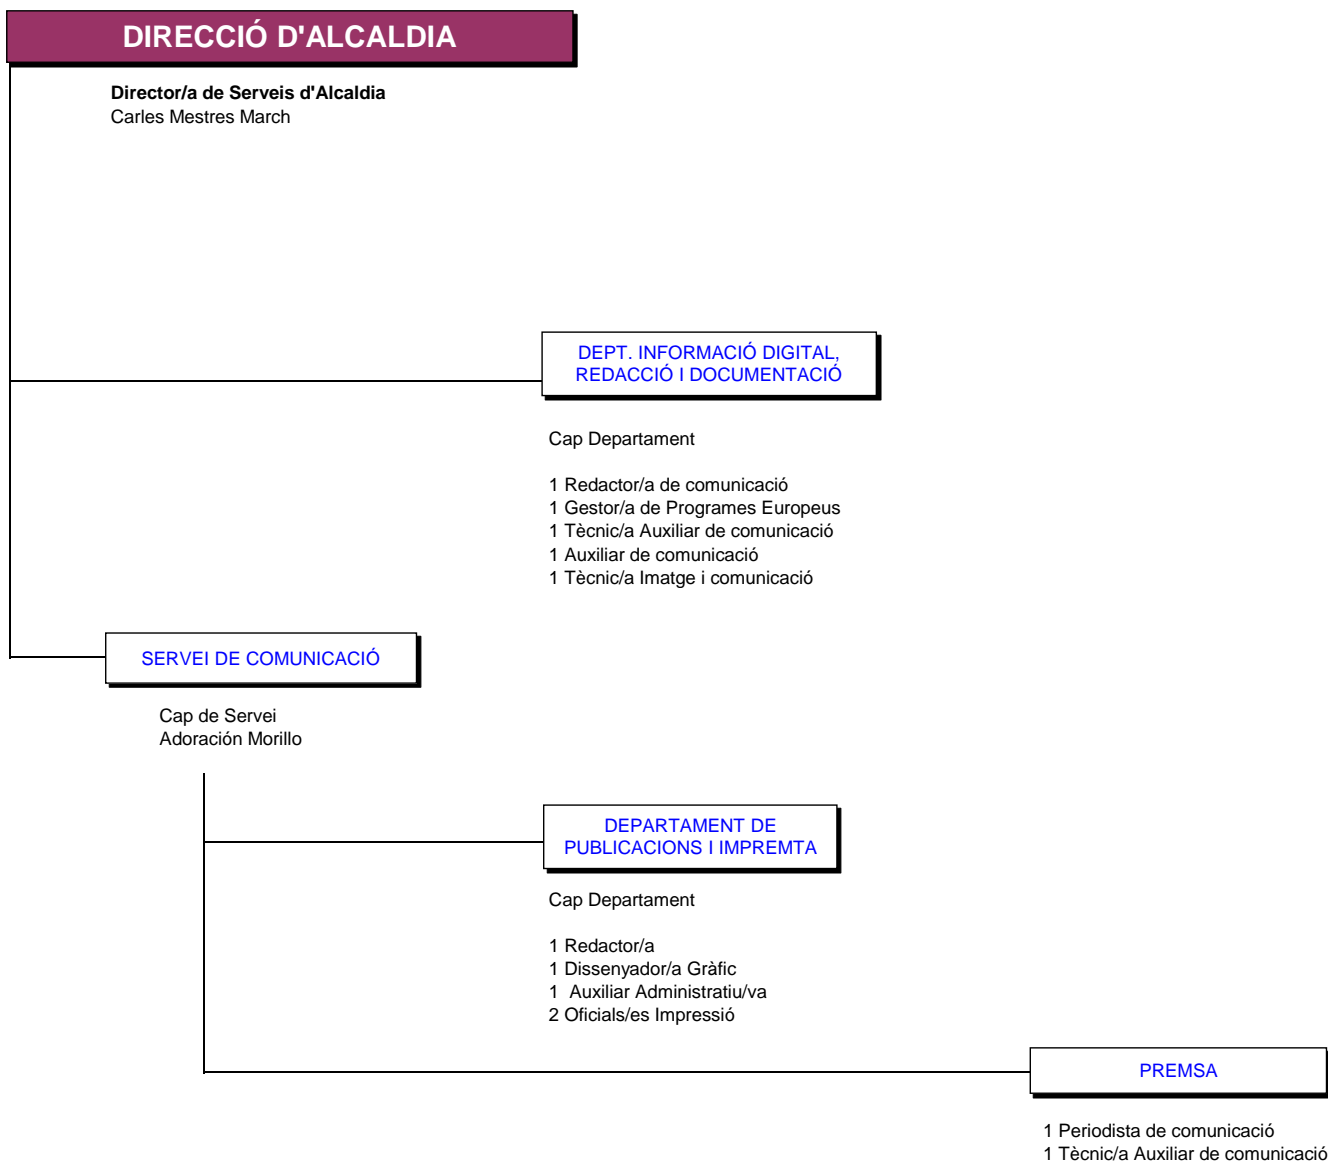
DIRECCIÓ D'ALCALDIA

Director/a de Serveis d'Alcaldia
Carles Mestres March

DEPT. INFORMACIÓ DIGITAL, REDACCIÓ I DOCUMENTACIÓ

Cap Departament

1 Redactor/a de comunicació
1 Gestor/a de Programes Europeus
1 Tècnic/a Auxiliar de comunicació
1 Auxiliar de comunicació
1 Tècnic/a Imatge i comunicació

SERVEI DE COMUNICACIÓ

Cap de Servei
Adoración Morillo

DEPARTAMENT DE PUBLICACIONS I IMPREMTA

Cap Departament

1 Redactor/a
1 Dissenyador/a Gràfic
1 Auxiliar Administratiu/va
2 Oficials/es Impressió

PREMSA

1 Periodista de comunicació
1 Tècnic/a Auxiliar de comunicació